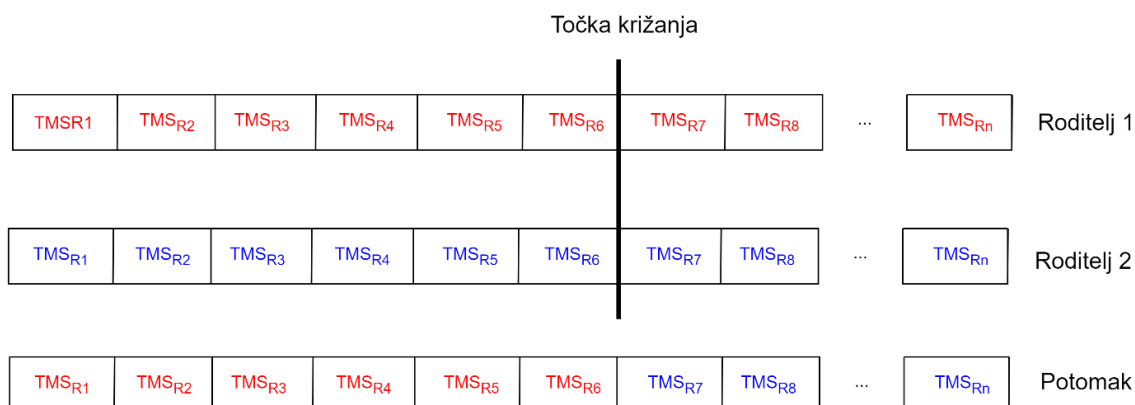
Točka križanja

TMSR1 $TMS_{R2}$ $TMS_{R3}$ $TMS_{R4}$ $TMS_{R5}$ $TMS_{R6}$ $TMS_{R7}$ $TMS_{R8}$ ... $TMS_{Rn}$ Roditelj 1

$TMS_{R1}$ $TMS_{R2}$ $TMS_{R3}$ $TMS_{R4}$ $TMS_{R5}$ $TMS_{R6}$ $TMS_{R7}$ $TMS_{R8}$ ... $TMS_{Rn}$ Roditelj 2

$TMS_{R1}$ $TMS_{R2}$ $TMS_{R3}$ $TMS_{R4}$ $TMS_{R5}$ $TMS_{R6}$ $TMS_{R7}$ $TMS_{R8}$ ... $TMS_{Rn}$ Potomak